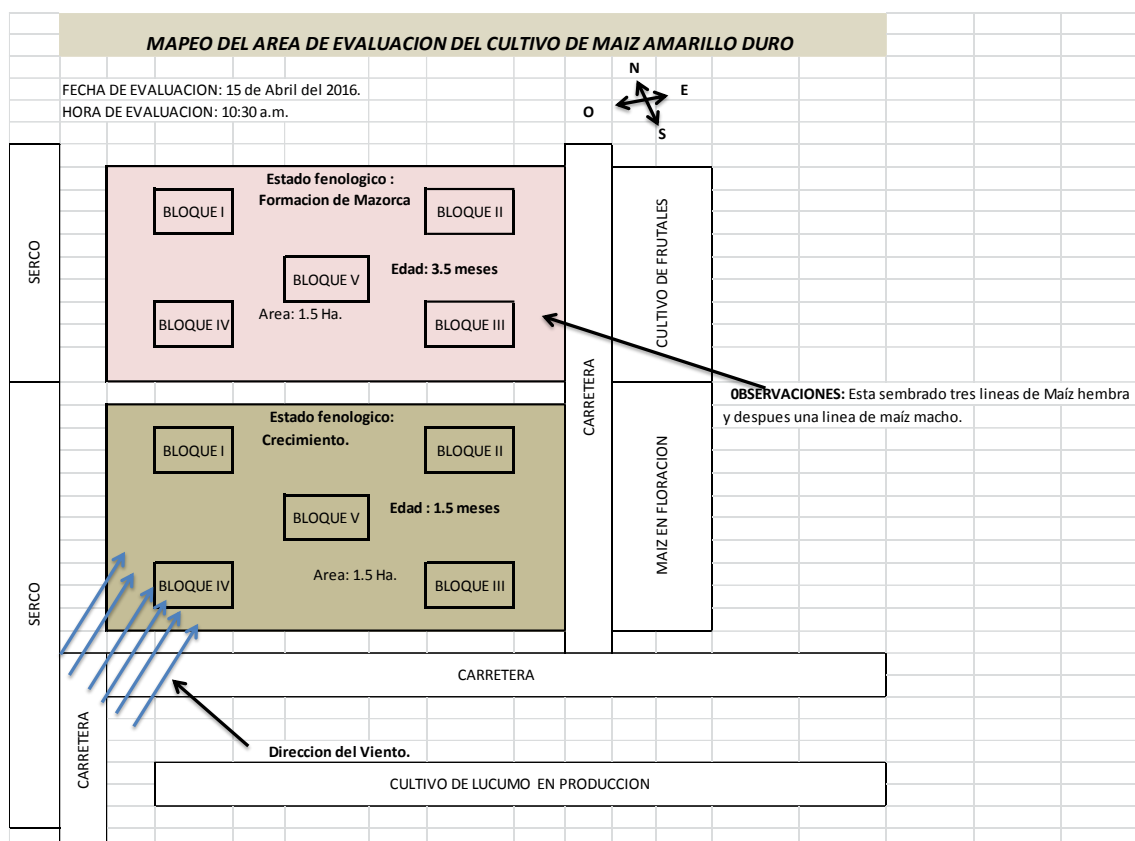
MAPEO DEL AREA DE EVALUACION DEL CULTIVO DE MAIZ AMARILLO DURO

FECHA DE EVALUACION: 15 de Abril del 2016.
HORA DE EVALUACION: 10:30 a.m.

N
O
E
S

SERCO

Estado fenologico : Formacion de Mazorca

BLOQUE I

BLOQUE II

BLOQUE V

Edad: 3.5 meses

BLOQUE IV

Area: 1.5 Ha.

BLOQUE III

CARRETERA

CULTIVO DE FRUTALES

0BSERVACIONES: Esta sembrado tres lineas de Maíz hembra y despues una linea de maíz macho.

SERCO

Estado fenologico: Crecimiento.

BLOQUE I

BLOQUE II

BLOQUE V

Edad : 1.5 meses

BLOQUE IV

Area: 1.5 Ha.

BLOQUE III

MAIZ EN FLORACION

CARRETERA

CARRETERA

Direccion del Viento.

CULTIVO DE LUCUMO EN PRODUCCION